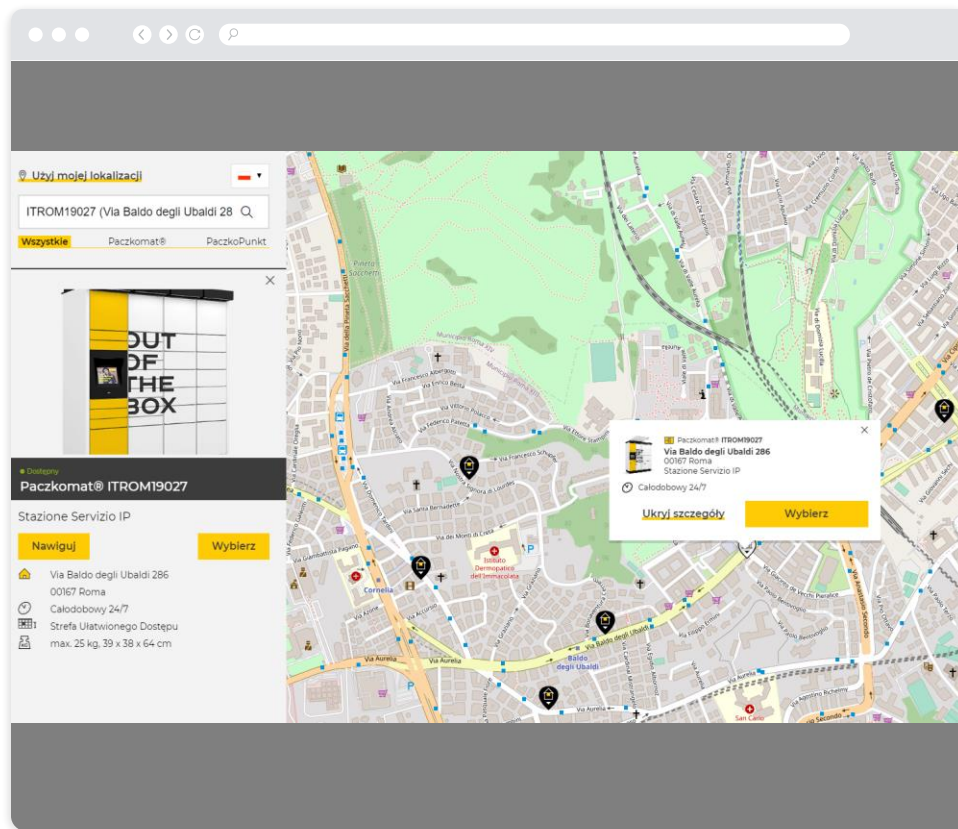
Użyj mojej lokalizacji

ITROM19027 (Via Baldo degli Ubaldi 28

Wszystkie Paczkomat® PaczkoPunkt

OUT OF THE BOX

● Dostępny

Paczkomat® ITROM19027

Stazione Servizio IP

Nawiguj

Wybierz

Via Baldo degli Ubaldi 286
00167 Roma

Całodobowy 24/7

Strefa Ułatwionego Dostępu

max. 25 kg, 39 x 38 x 64 cm

Paczkomat® ITROM19027
Via Baldo degli Ubaldi 286
00167 Roma
Stazione Servizio IP

Całodobowy 24/7

Ukryj szczegóły

Wybierz

Pineto Sacchetti

Via della Pineta Sacchetti

Via Francesco Albergotti

Via Enrico Betti

Via Vittorio Polacco

Via Federico Patetta

Via Nostra Signora di Lourdes

Via Santa Bernadette

Via del Monte di Creta

Istituto Dermopatico dell'Immacolata

Cornelia

Via Aurelia

Baldo degli Ubaldi

Via Gregorio XI

San Carlo

Via Anastasio Secondo